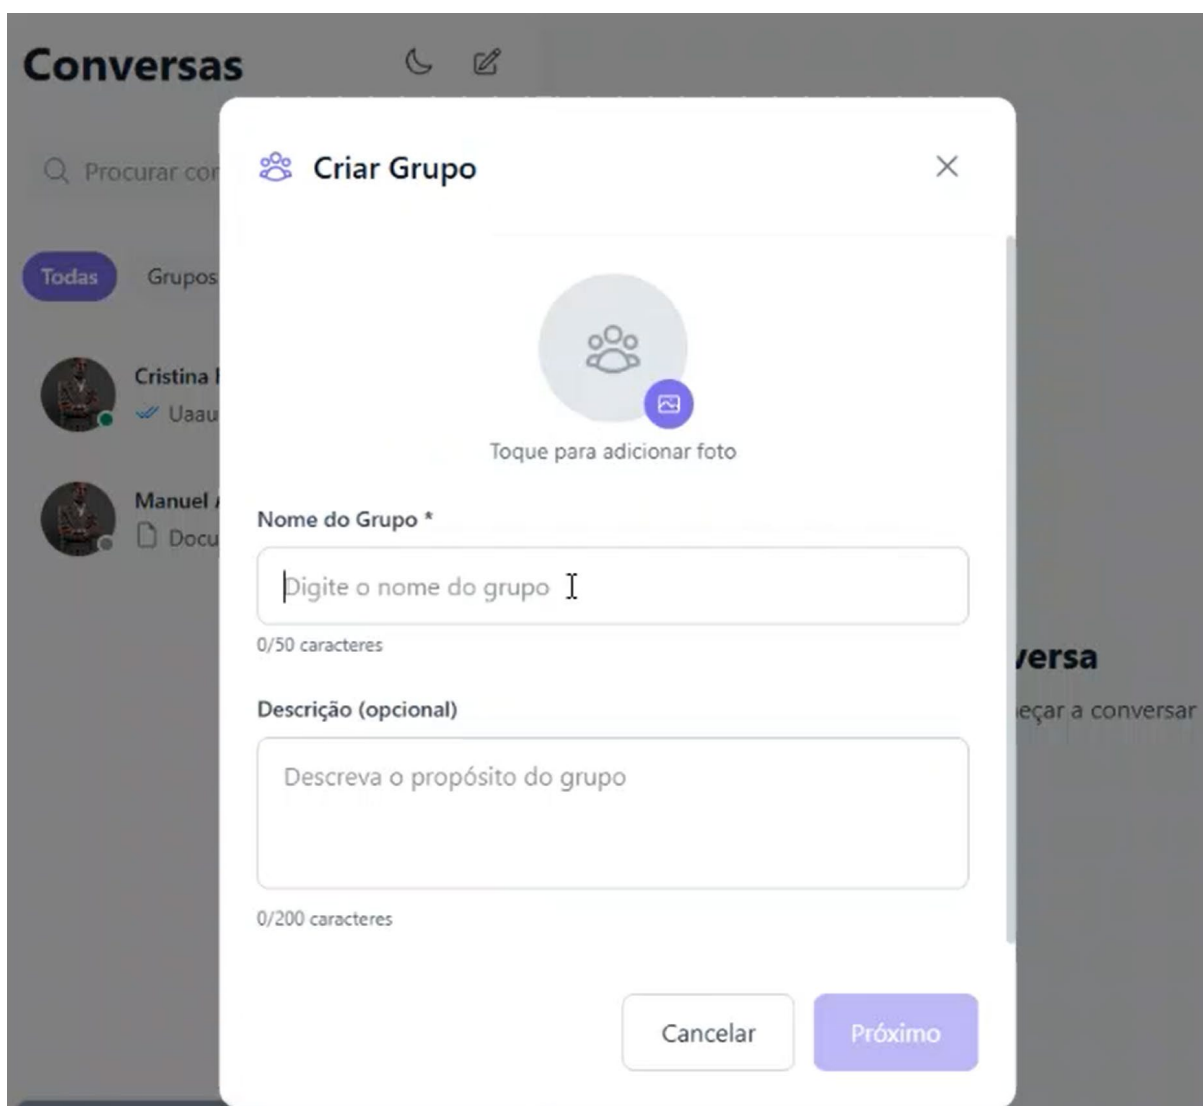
Conversas

Procurar co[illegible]

Todas Grupos

Cristina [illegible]
Uaau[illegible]

Manuel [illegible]
Docu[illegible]

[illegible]versa
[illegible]eçar a conversar

Criar Grupo

Toque para adicionar foto

Nome do Grupo *

Digite o nome do grupo

0/50 caracteres

Descrição (opcional)

Descreva o propósito do grupo

0/200 caracteres

Cancelar

Próximo